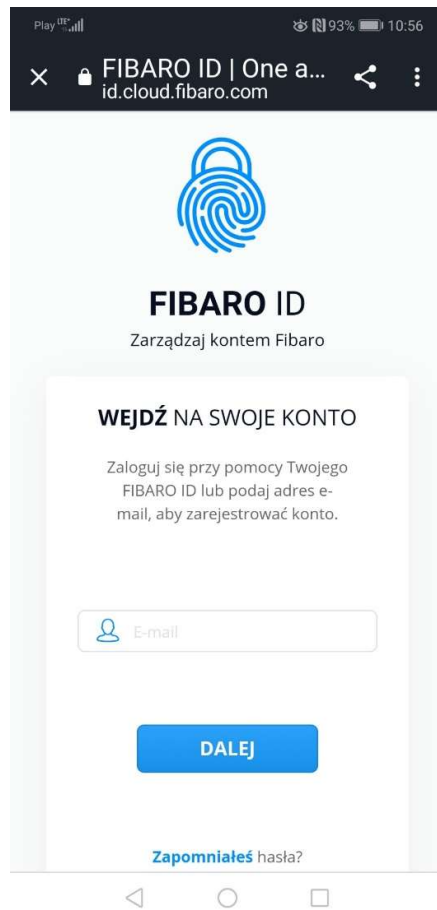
Play 93% 10:56

FIBARO ID | One a...
id.cloud.fibaro.com

FIBARO ID
Zarządzaj kontem Fibaro

WEJDŹ NA SWOJE KONTO

Zaloguj się przy pomocy Twojego FIBARO ID lub podaj adres e-mail, aby zarejestrować konto.

E-mail

DALEJ

Zapomniałeś hasła?